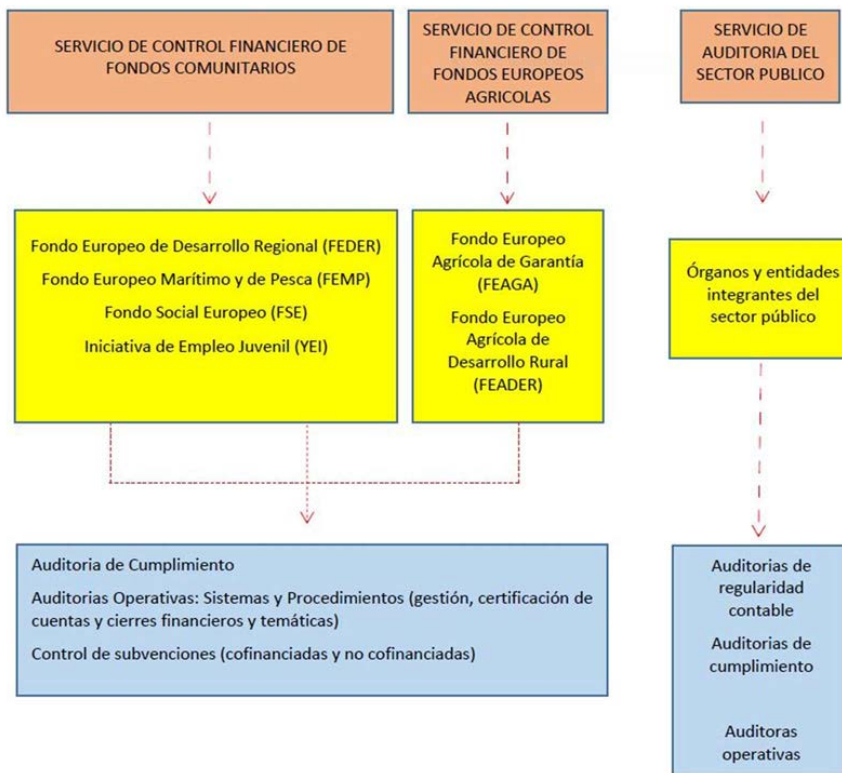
SERVICIO DE CONTROL FINANCIERO DE FONDOS COMUNITARIOS

SERVICIO DE CONTROL FINANCIERO DE FONDOS EUROPEOS AGRICOLAS

SERVICIO DE AUDITORIA DEL SECTOR PUBLICO

Fondo Europeo de Desarrollo Regional (FEDER)

Fondo Europeo Marítimo y de Pesca (FEMP)

Fondo Social Europeo (FSE)

Iniciativa de Empleo Juvenil (YEI)

Fondo Europeo Agrícola de Garantía (FEAGA)

Fondo Europeo Agrícola de Desarrollo Rural (FEADER)

Órganos y entidades integrantes del sector público

Auditoria de Cumplimiento

Auditorias Operativas: Sistemas y Procedimientos (gestión, certificación de cuentas y cierres financieros y temáticas)

Control de subvenciones (cofinanciadas y no cofinanciadas)

Auditorias de regularidad contable

Auditorias de cumplimiento

Auditoras operativas